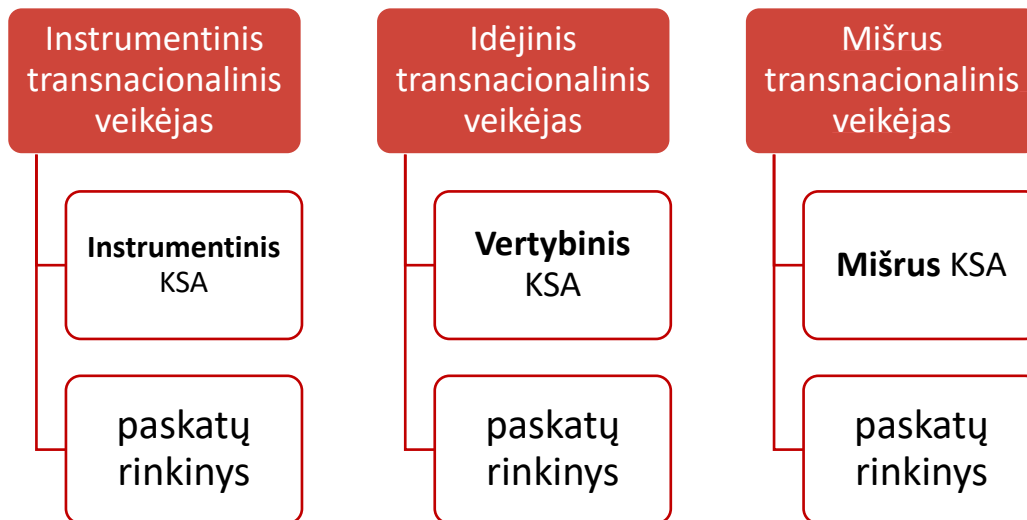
Instrumentinis transnacionalinis veikėjas

**Instrumentinis** KSA

paskatų rinkinys

Idėjinis transnacionalinis veikėjas

**Vertybinis** KSA

paskatų rinkinys

Mišrus transnacionalinis veikėjas

**Mišrus** KSA

paskatų rinkinys